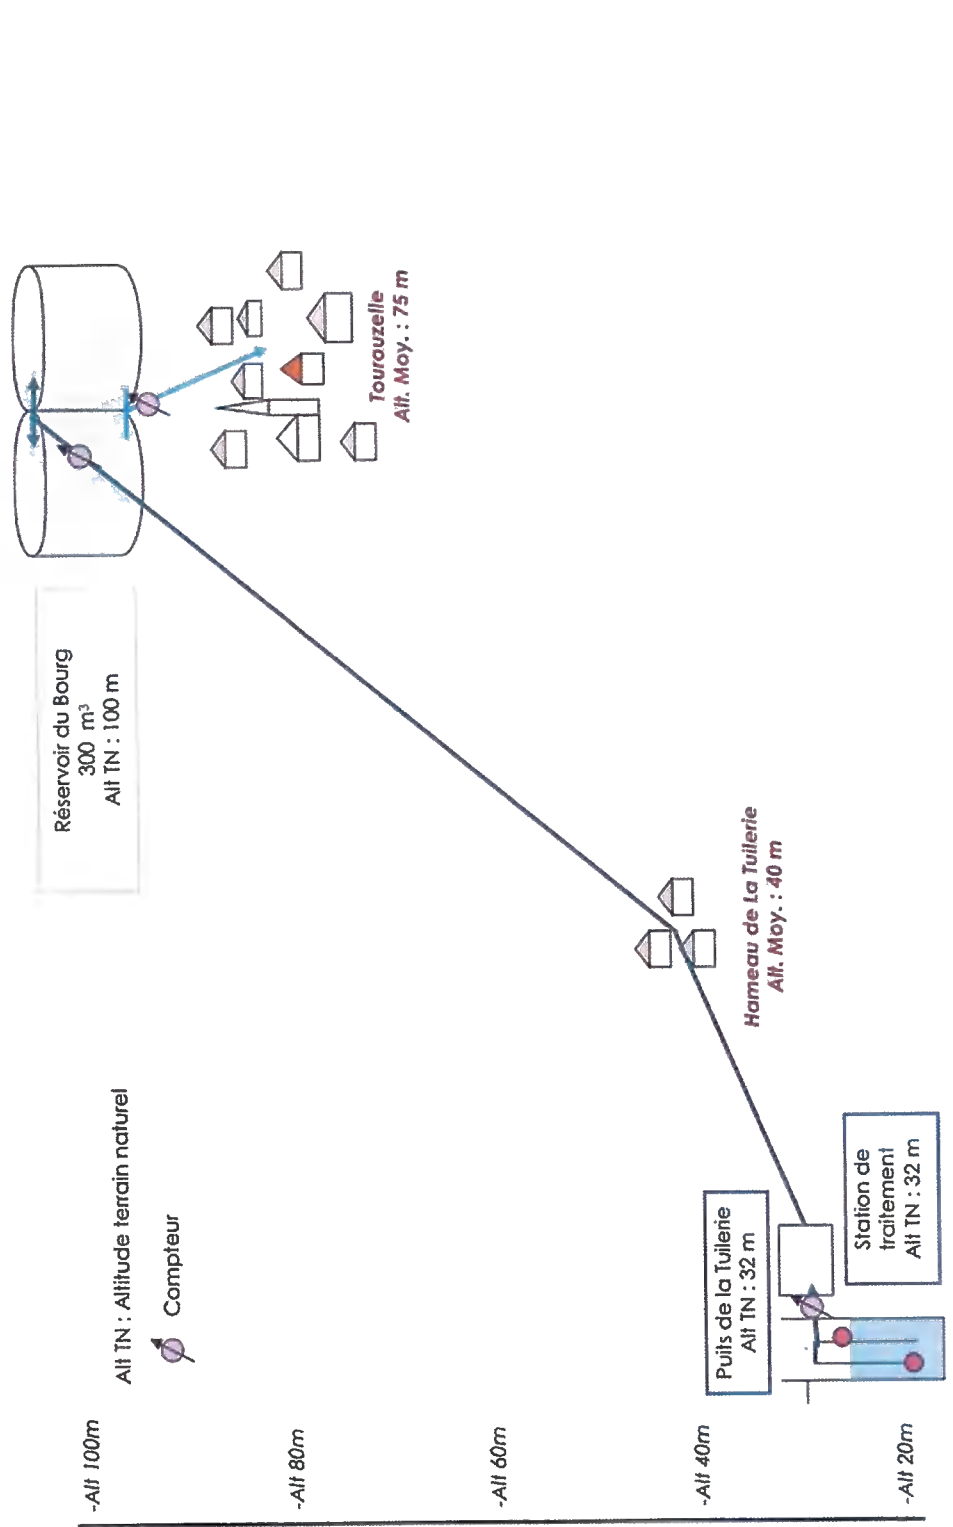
-Alt 100m

-Alt 80m

-Alt 60m

-Alt 40m

-Alt 20m

Alt TN : Altitude terrain naturel

Compteur

Puits de la Tuilerie
Alt TN : 32 m

Station de traitement
Alt TN : 32 m

Hameau de La Tuilerie
Alt. Moy. : 40 m

Réservoir du Bourg
300 m³
Alt TN : 100 m

Tourouzelle
Alt. Moy. : 75 m